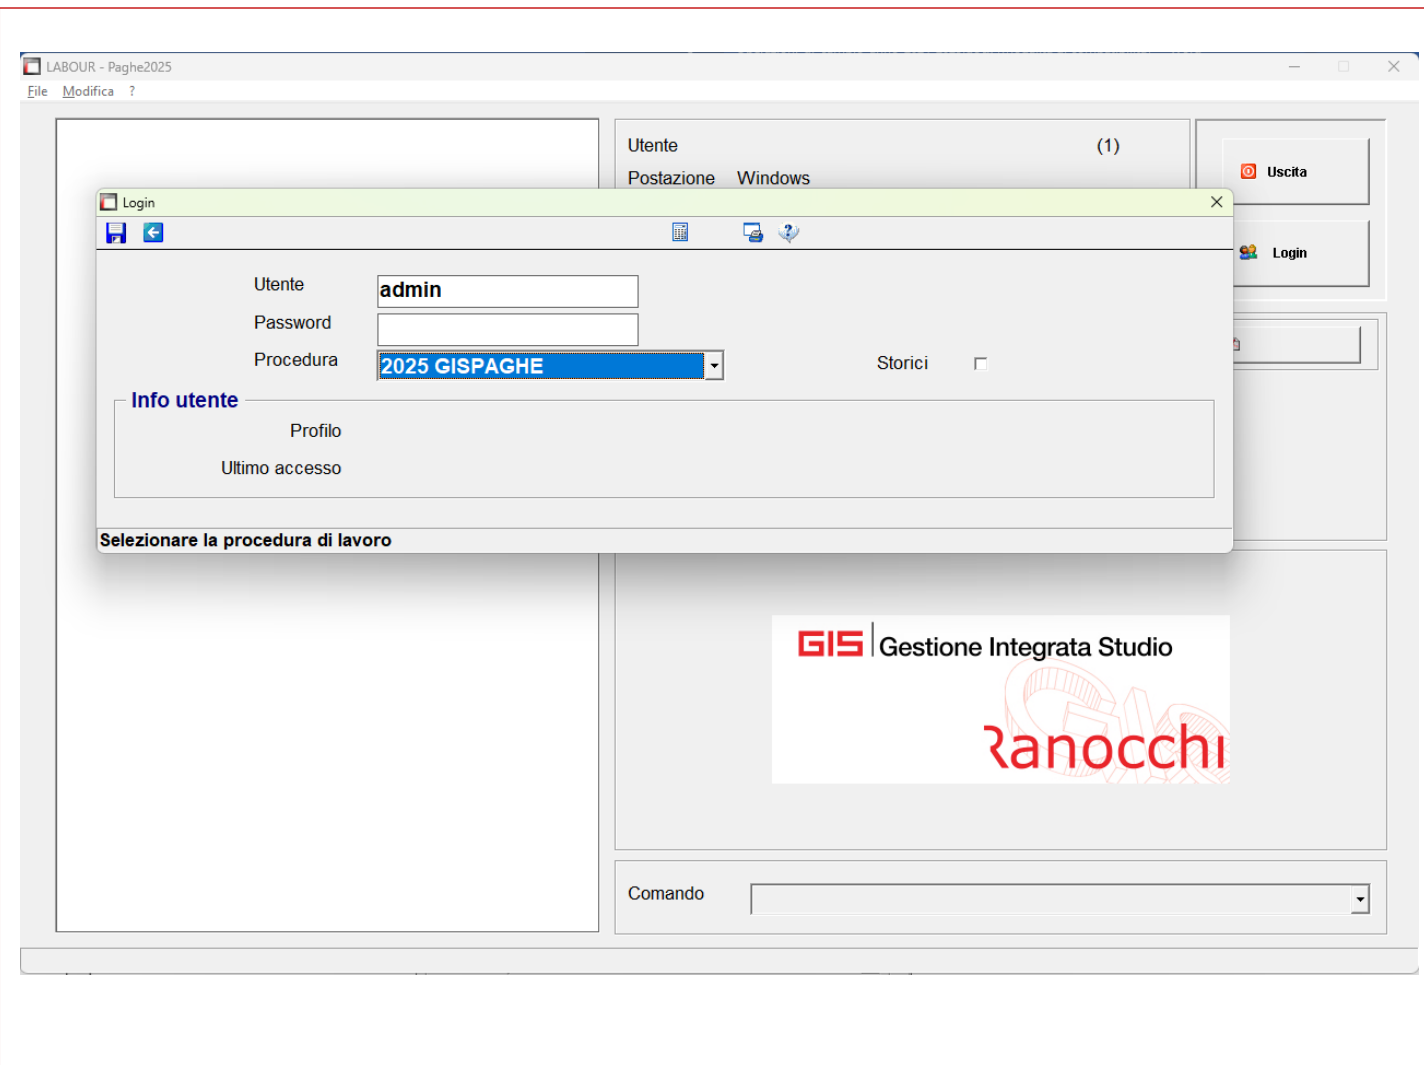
LABOUR - Paghe2025
File Modifica ?

Utente (1)
Postazione Windows

Uscita
Login

Login

Utente admin
Password
Procedura 2025 GISPAGHE
Storici

Info utente
Profilo
Ultimo accesso

Selezionare la procedura di lavoro

GIS Gestione Integrata Studio
Ranocchi

Comando